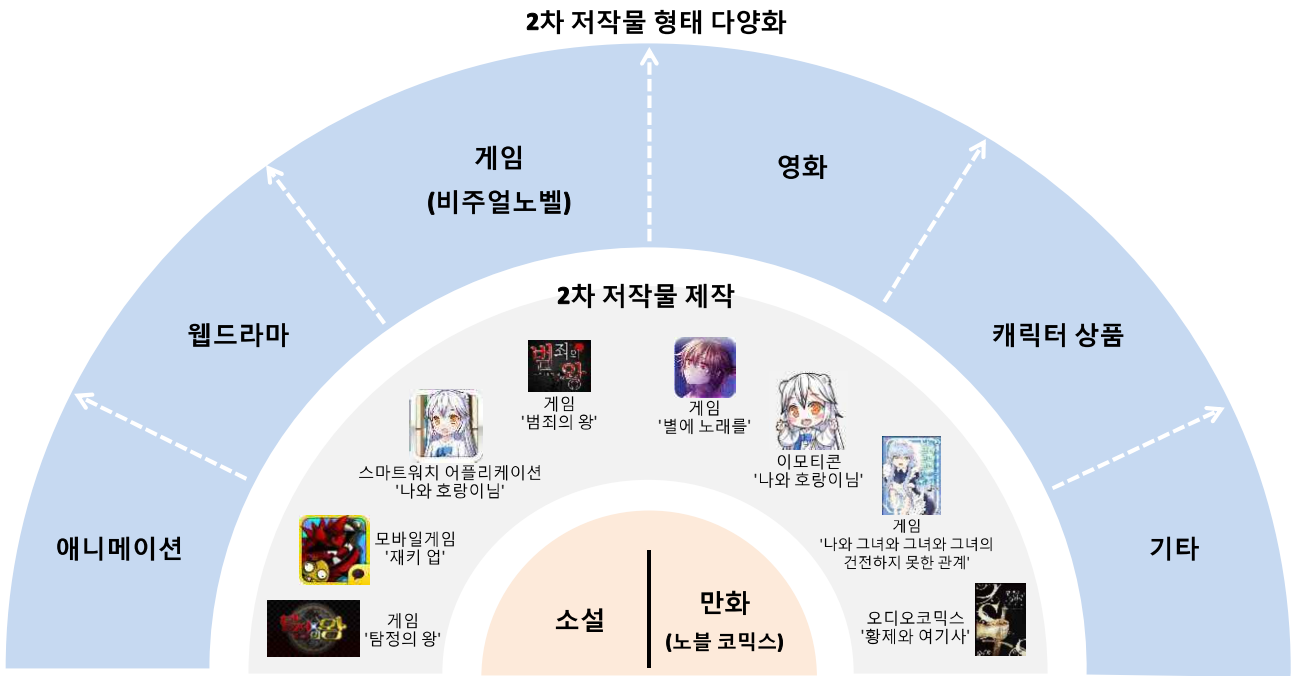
2차 저작물 형태 다양화

게임
(비주얼노벨)

영화

웹드라마

캐릭터 상품

애니메이션

기타

2차 저작물 제작

범죄의 왕

게임
'범죄의 왕'

게임
'별에 노래를'

스마트워치 어플리케이션
'나와 호랑이님'

이모티콘
'나와 호랑이님'

모바일게임
'재키 업'

게임
'나와 그녀와 그녀와 그녀의 건전하지 못한 관계'

게임
'탐정의 왕'

오디오코믹스
'황제와 여기사'

소설

만화
(노블 코믹스)